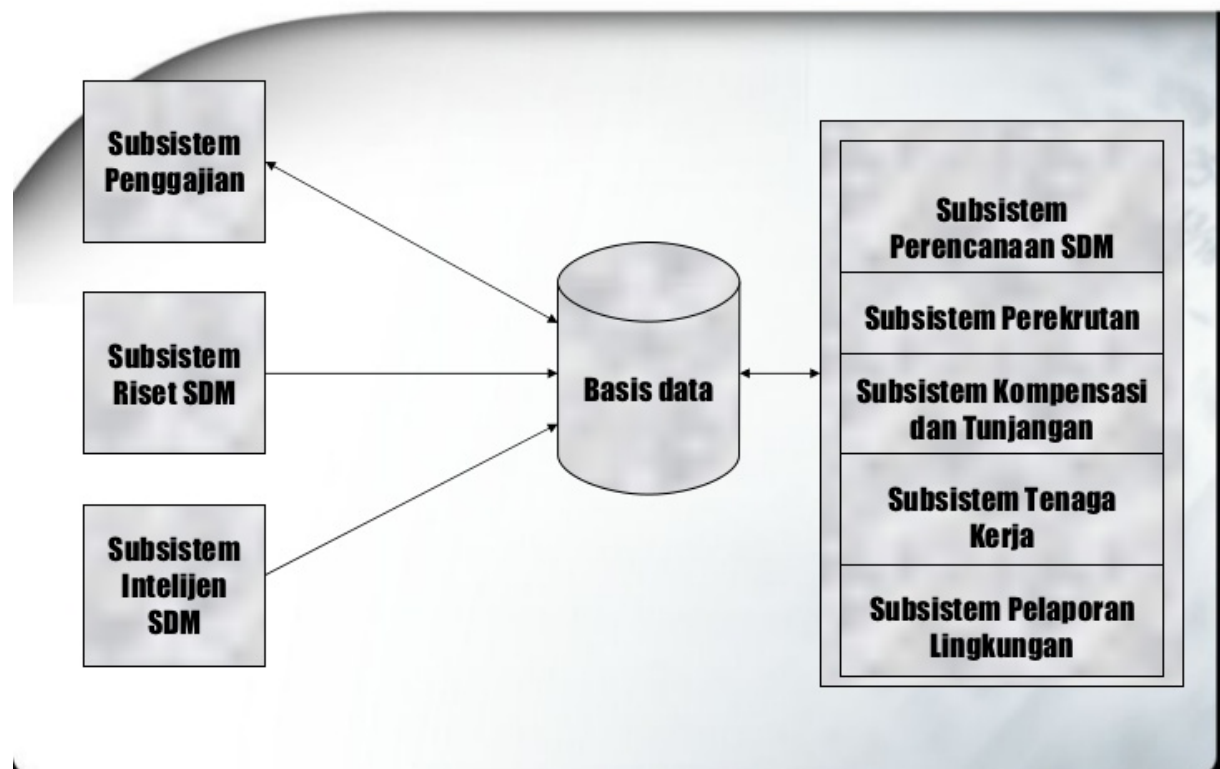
Subsistem Penggajian

Subsistem Riset SDM

Subsistem Intelijen SDM

Basis data

Subsistem Perencanaan SDM

Subsistem Perekrutan

Subsistem Kompensasi dan Tunjangan

Subsistem Tenaga Kerja

Subsistem Pelaporan Lingkungan